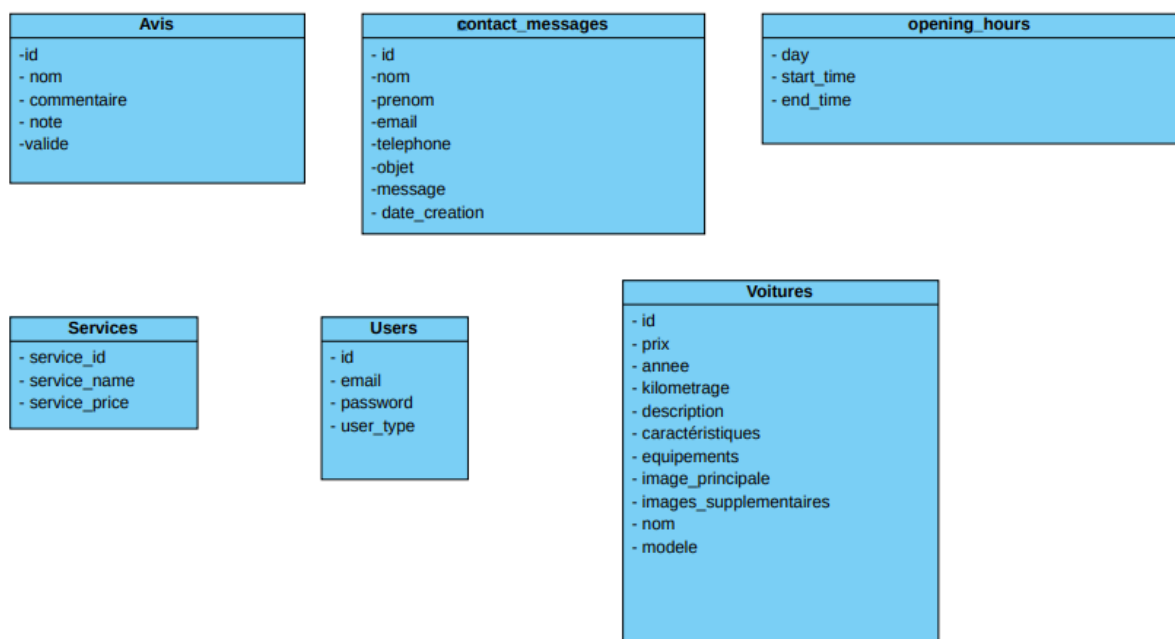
Avis
-id
- nom
- commentaire
- note
-valide

contact_messages
- id
-nom
-prenom
-email
-telephone
-objet
-message
- date_creation

opening_hours
- day
- start_time
- end_time

Services
- service_id
- service_name
- service_price

Users
- id
- email
- password
- user_type

Voitures
- id
- prix
- annee
- kilometrage
- description
- caractéristiques
- equipements
- image_principale
- images_supplementaires
- nom
- modele